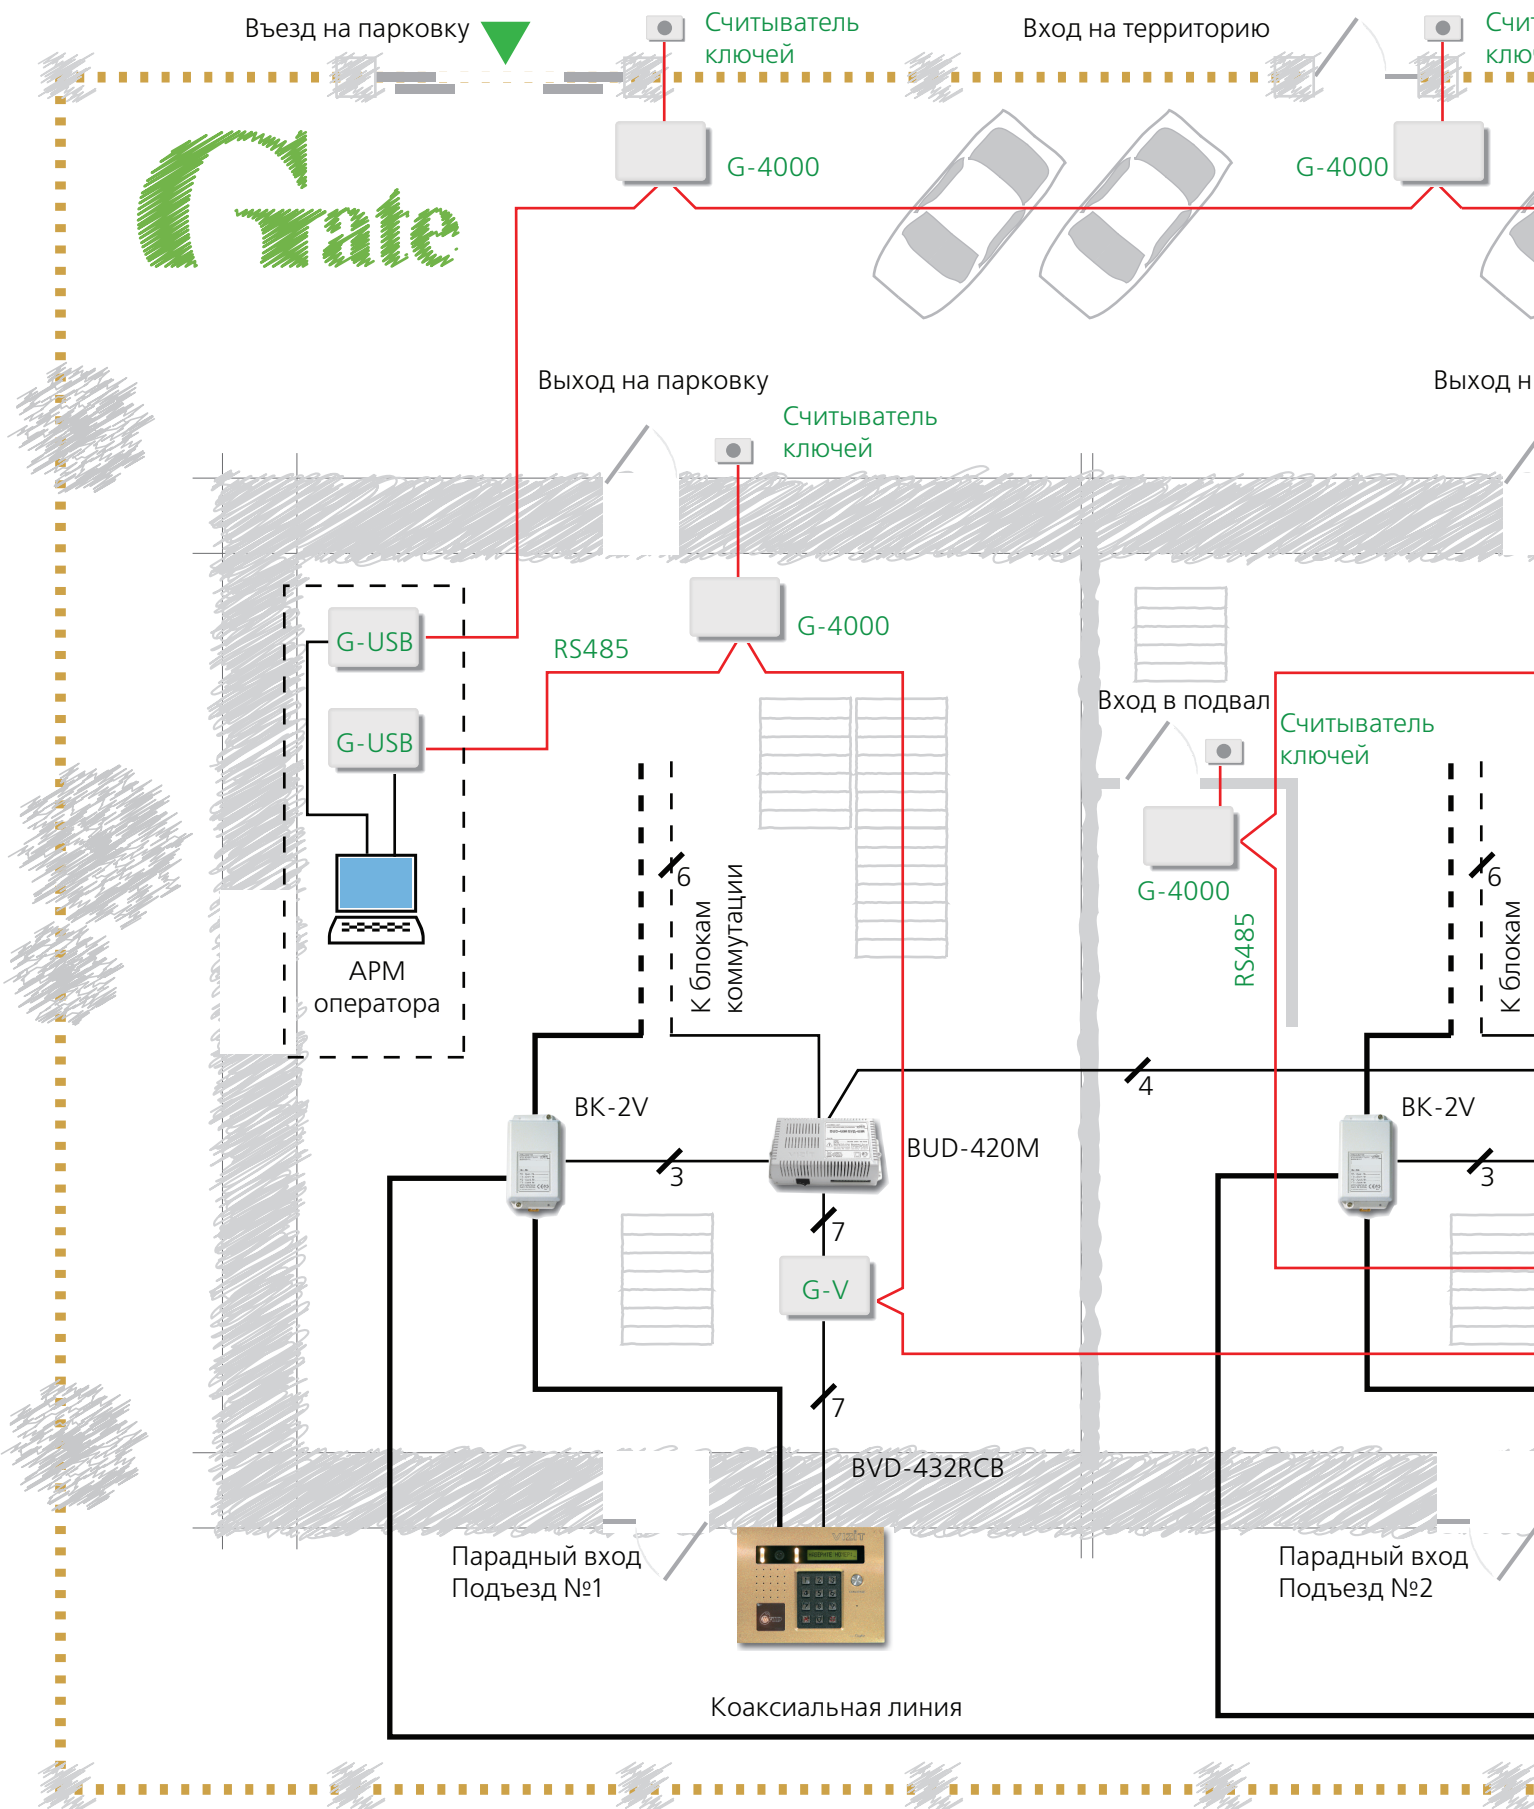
Въезд на парковку

Считыватель ключей

Вход на территорию

Счи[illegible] клю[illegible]

Gate

G-4000

G-4000

Выход на парковку

Выход н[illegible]

Считыватель ключей

G-USB

G-USB

RS485

G-4000

Вход в подвал

Считыватель ключей

G-4000

RS485

АРМ оператора

6

К блокам коммутации

6

К блокам

4

BK-2V

BUD-420M

BK-2V

3

3

7

G-V

7

BVD-432RCB

Парадный вход Подъезд №1

Парадный вход Подъезд №2

Коаксиальная линия